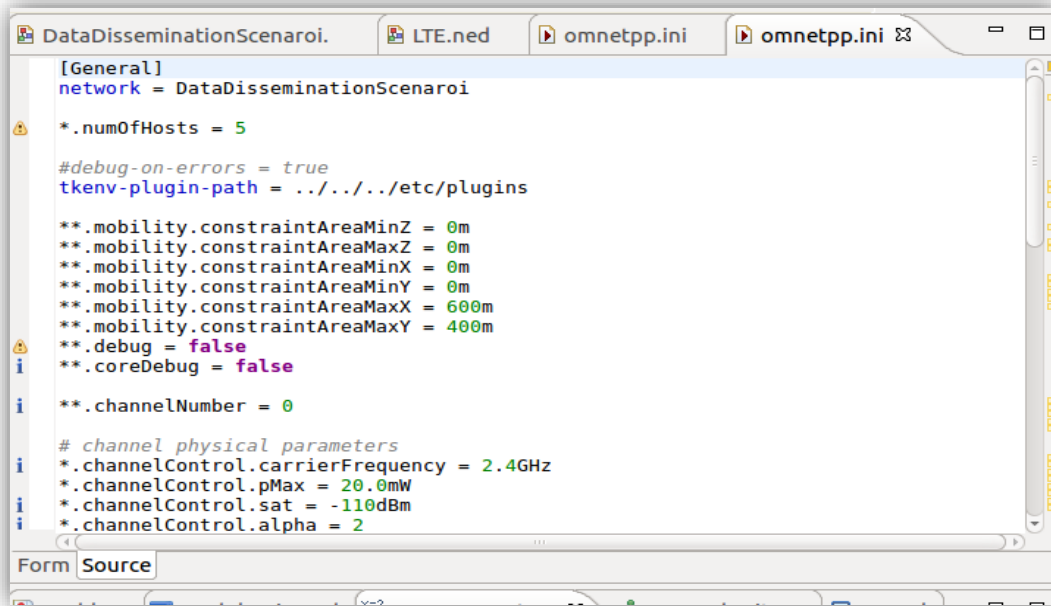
DataDisseminationScenaroi.  LTE.ned  omnetpp.ini  omnetpp.ini

[General]
network = DataDisseminationScenaroi

*.numOfHosts = 5

#debug-on-errors = true
tkenv-plugin-path = ../../../etc/plugins

**.mobility.constraintAreaMinZ = 0m
**.mobility.constraintAreaMaxZ = 0m
**.mobility.constraintAreaMinX = 0m
**.mobility.constraintAreaMinY = 0m
**.mobility.constraintAreaMaxX = 600m
**.mobility.constraintAreaMaxY = 400m
**.debug = false
**.coreDebug = false

**.channelNumber = 0

# channel physical parameters
*.channelControl.carrierFrequency = 2.4GHz
*.channelControl.pMax = 20.0mW
*.channelControl.sat = -110dBm
*.channelControl.alpha = 2

Form  Source